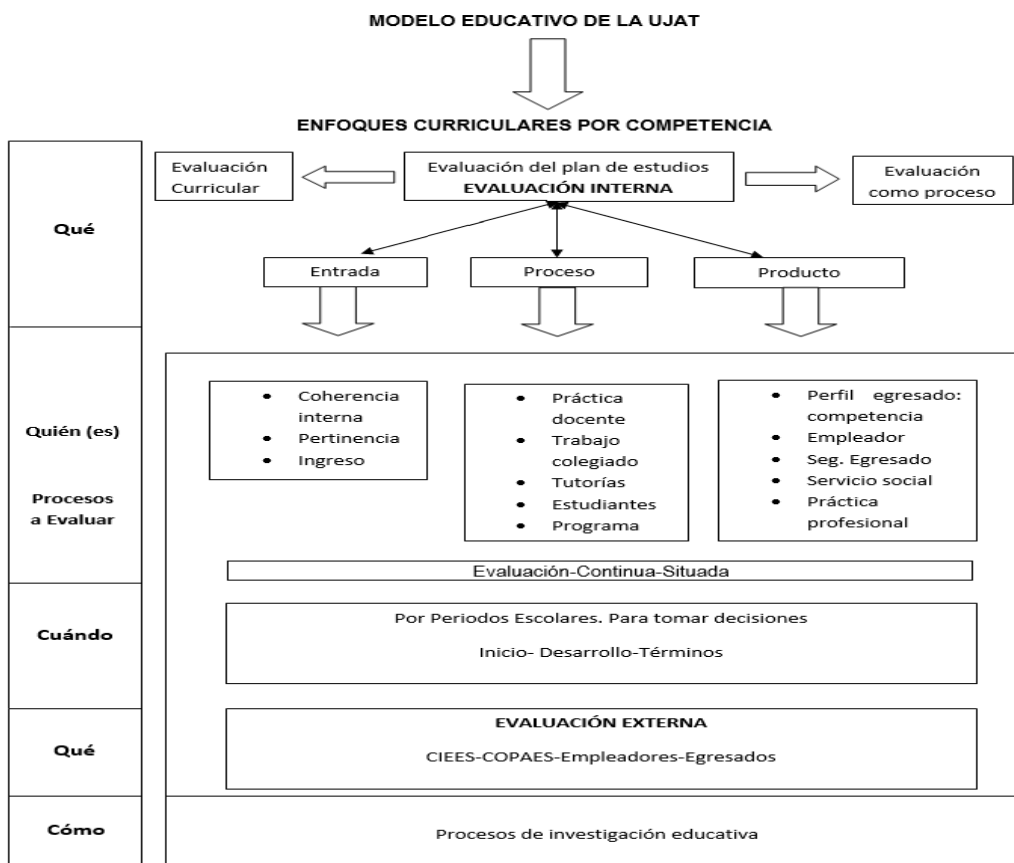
MODELO EDUCATIVO DE LA UJAT

ENFOQUES CURRICULARES POR COMPETENCIA

Qué

Evaluación Curricular

Evaluación del plan de estudios
EVALUACIÓN INTERNA

Evaluación como proceso

Entrada

Proceso

Producto

Quién (es)

Procesos a Evaluar

- Coherencia interna
- Pertinencia
- Ingreso

- Práctica docente
- Trabajo colegiado
- Tutorías
- Estudiantes
- Programa

- Perfil egresado: competencia
- Empleador
- Seg. Egresado
- Servicio social
- Práctica profesional

Evaluación-Continua-Situada

Cuándo

Por Periodos Escolares. Para tomar decisiones

Inicio- Desarrollo-Términos

Qué

EVALUACIÓN EXTERNA

CIEES-COPAES-Empleadores-Egresados

Cómo

Procesos de investigación educativa